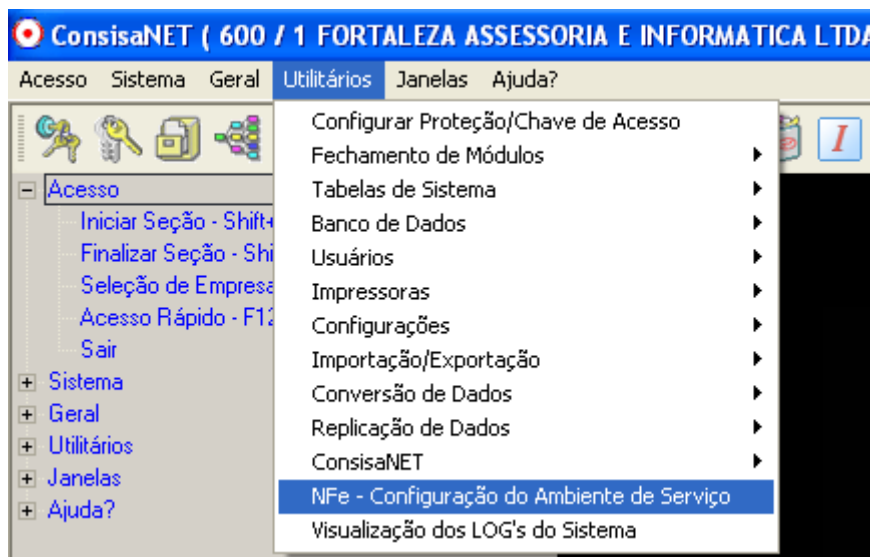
ConsisaNET ( 600 / 1 FORTALEZA ASSESSORIA E INFORMATICA LTDA

Acesso Sistema Geral Utilitários Janelas Ajuda?

Acesso
Iniciar Seção - Shift+
Finalizar Seção - Shi
Seleção de Empresa
Acesso Rápido - F1
Sair
Sistema
Geral
Utilitários
Janelas
Ajuda?

Configurar Proteção/Chave de Acesso
Fechamento de Módulos
Tabelas de Sistema
Banco de Dados
Usuários
Impressoras
Configurações
Importação/Exportação
Conversão de Dados
Replicação de Dados
ConsisaNET
NFe - Configuração do Ambiente de Serviço
Visualização dos LOG's do Sistema

I